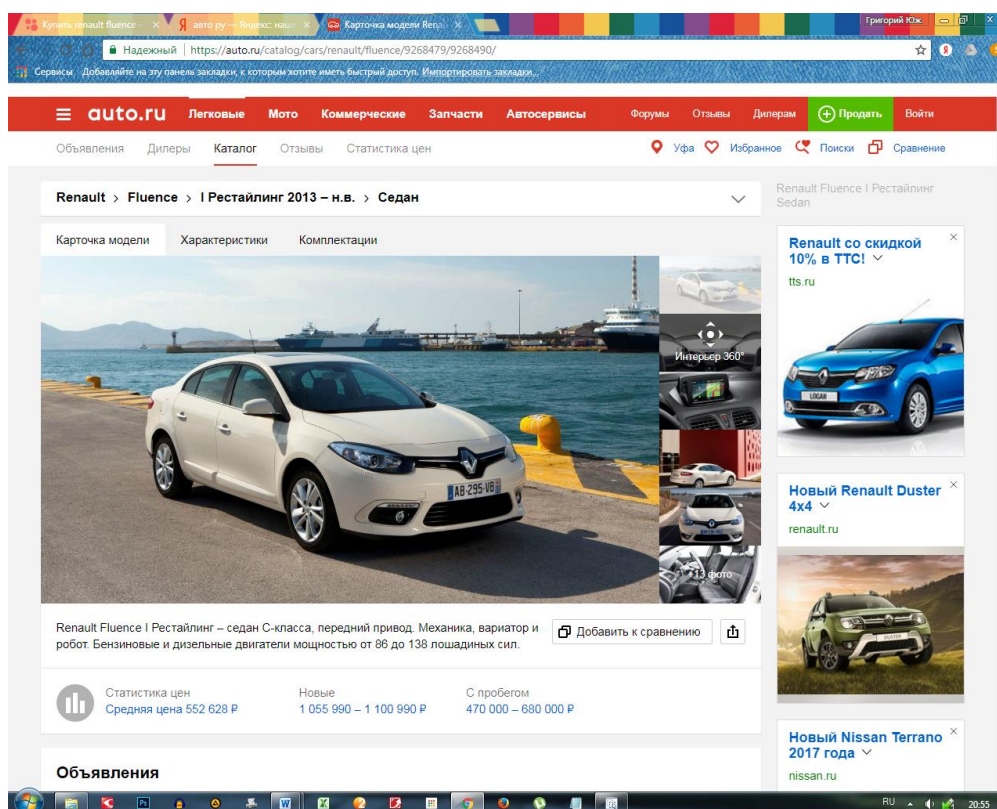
Купить renault fluence ×
авто ру — Яндекс: наш ×
Карточка модели Rena ×
Григорий Юж.

Надежный | https://auto.ru/catalog/cars/renault/fluence/9268479/9268490/

Сервисы Добавляйте на эту панель закладки, к которым хотите иметь быстрый доступ. Импортировать закладки...

auto.ru Легковые Мото Коммерческие Запчасти Автосервисы Форумы Отзывы Дилерам Продать Войти

Объявления Дилеры Каталог Отзывы Статистика цен Уфа Избранное Поиски Сравнение

Renault > Fluence > I Рестайлинг 2013 – н.в. > Седан

Renault Fluence I Рестайлинг Sedan

Карточка модели Характеристики Комплектации

Интерьер 360°

13 фото

AB-295-VB

Renault Fluence I Рестайлинг – седан С-класса, передний привод. Механика, вариатор и робот. Бензиновые и дизельные двигатели мощностью от 86 до 138 лошадиных сил.

Добавить к сравнению

Статистика цен
Средняя цена 552 628 ₽

Новые
1 055 990 – 1 100 990 ₽

С пробегом
470 000 – 680 000 ₽

Объявления

Renault со скидкой 10% в ТТС!
tts.ru

LOGAN

Новый Renault Duster 4x4
renault.ru

DUSTER

Новый Nissan Terrano 2017 года
nissan.ru

RU 20:55